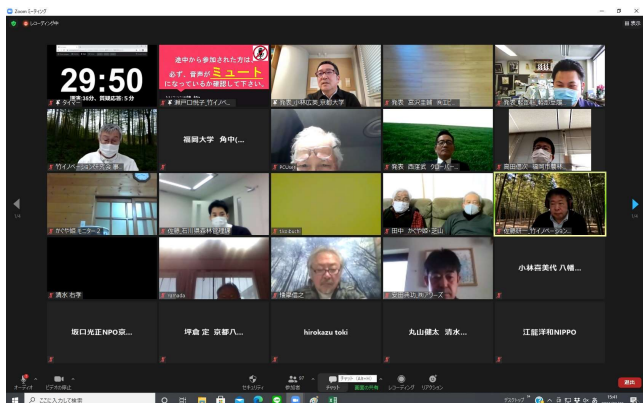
Zoom ミーティング
レコーディング中
表示

29:50
講演 35分、質疑応答：5分
タイマー

途中から参加された方は、必ず、音声がミュートになっているか確認して下さい。

瀬戸口俊子 ガイドペ...
発表 小林広英 京都大学
発表 西澤淳樹 角...
発表 岩田 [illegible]
ガイドペーパー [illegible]
福岡大学 角中(...
PCUser
発表 西澤武 クローバー...
岡田憲介 福岡市農林...
かぐや姫 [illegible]
佐藤 石田建築研究所
tasaki
田中 かぐや姫 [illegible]
佐藤誠一 ガイドペーパー...
清水 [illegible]
nakata
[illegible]
安田 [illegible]
小林喜美代 八幡...
坂口光正NPO京...
坪倉 定 京都八...
hirokazu toki
丸山健太 清水...
江能洋和NIPPO

オーディオ
ビデオの停止
セキュリティ
参加者
チャット
画面の共有
レコーディング
リアクション
退出
ここに入力して検索